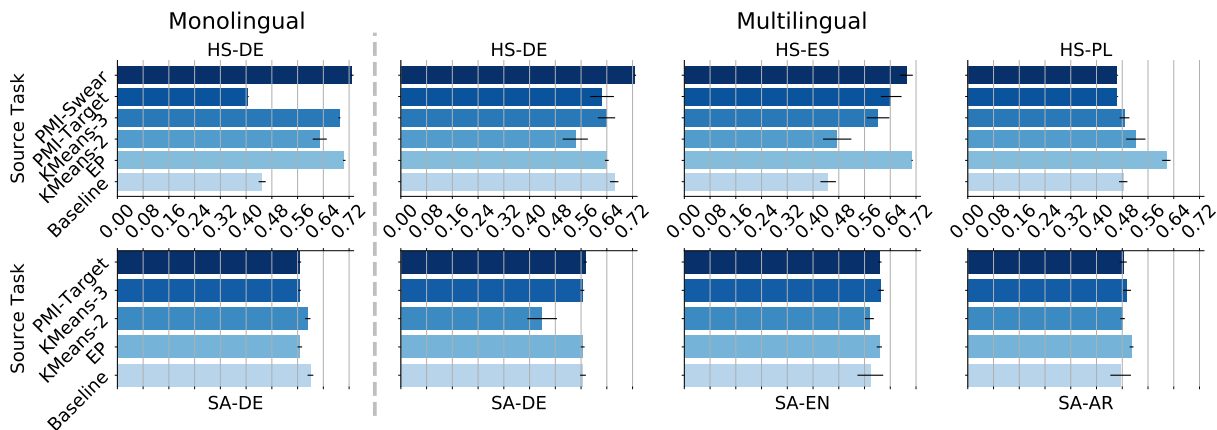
Monolingual

Multilingual

HS-DE

HS-DE

HS-ES

HS-PL

Source Task

PMI-Swear
PMI-Target
KMeans-3
KMeans-2
EP
Baseline

0.00 0.08 0.16 0.24 0.32 0.40 0.48 0.56 0.64 0.72

0.00 0.08 0.16 0.24 0.32 0.40 0.48 0.56 0.64 0.72

0.00 0.08 0.16 0.24 0.32 0.40 0.48 0.56 0.64 0.72

0.00 0.08 0.16 0.24 0.32 0.40 0.48 0.56 0.64 0.72

Source Task

PMI-Target
KMeans-3
KMeans-2
EP
Baseline

SA-DE

SA-DE

SA-EN

SA-AR